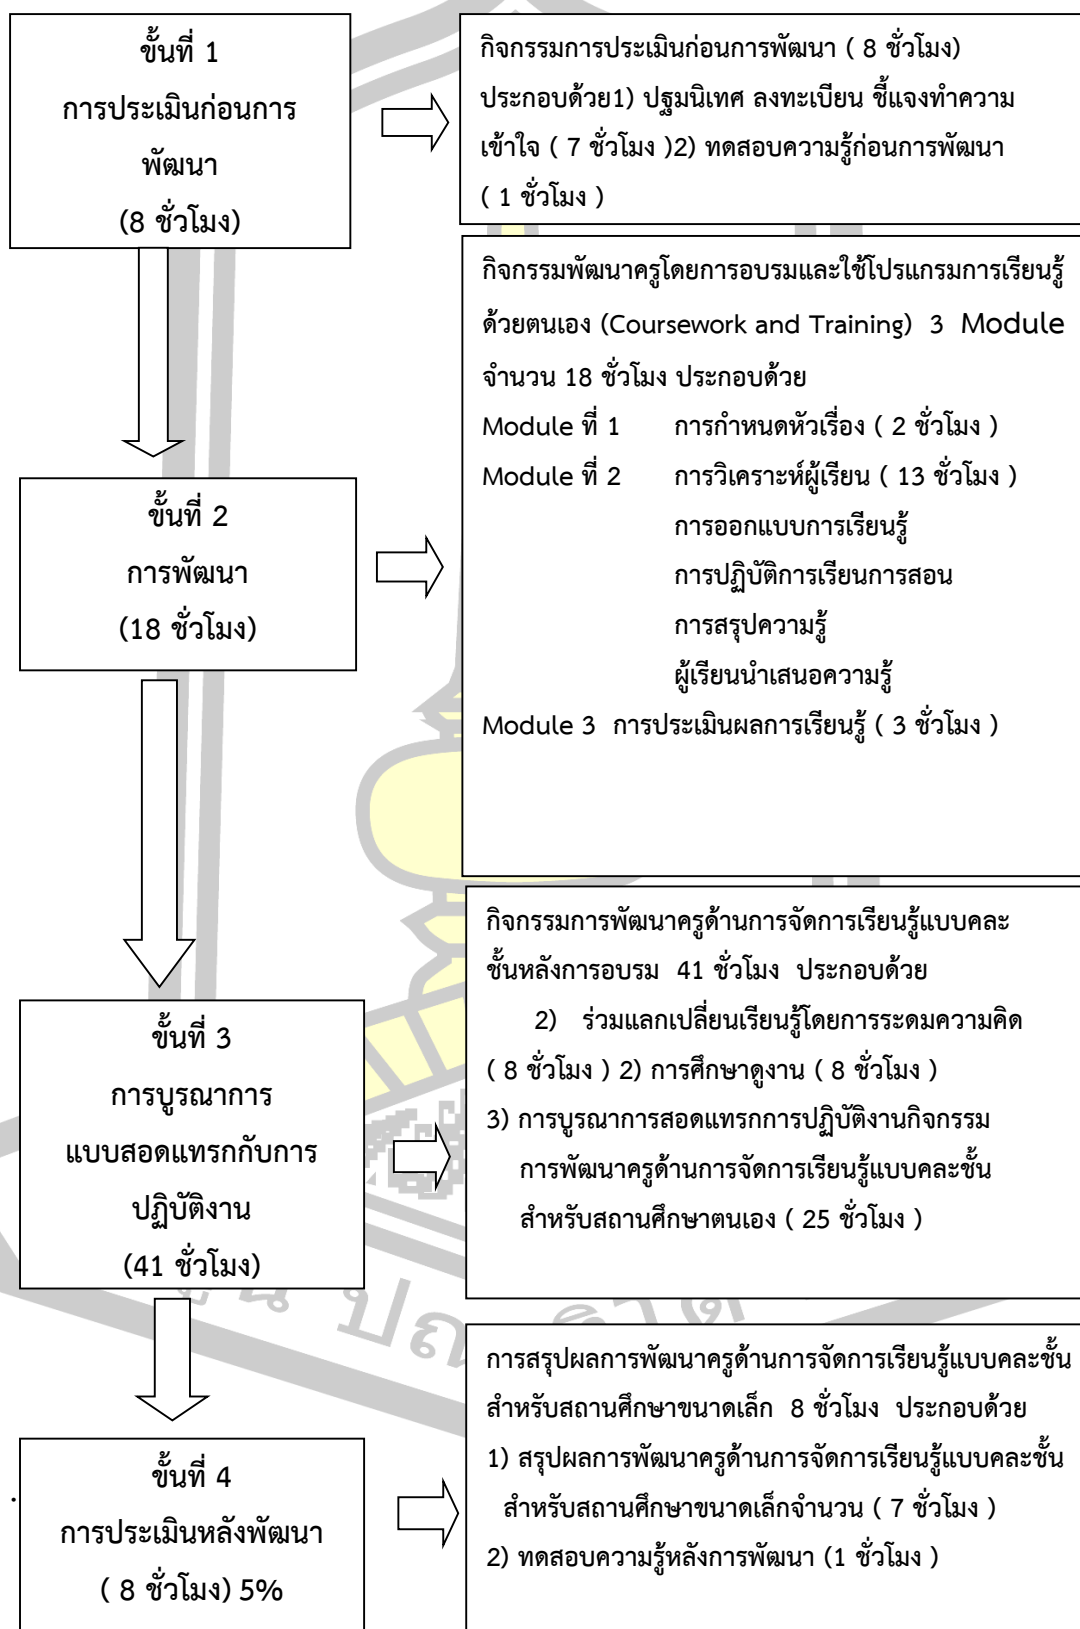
ขั้นที่ 1
การประเมินก่อนการพัฒนา
(8 ชั่วโมง)

กิจกรรมการประเมินก่อนการพัฒนา ( 8 ชั่วโมง) ประกอบด้วย1) ปฐมนิเทศ ลงทะเบียน ชี้แจงทำความเข้าใจ ( 7 ชั่วโมง )2) ทดสอบความรู้ก่อนการพัฒนา ( 1 ชั่วโมง )

ขั้นที่ 2
การพัฒนา
(18 ชั่วโมง)

กิจกรรมพัฒนาครูโดยการอบรมและใช้โปรแกรมการเรียนรู้ด้วยตนเอง (Coursework and Training) 3 Module จำนวน 18 ชั่วโมง ประกอบด้วย
Module ที่ 1 การกำหนดหัวเรื่อง ( 2 ชั่วโมง )
Module ที่ 2 การวิเคราะห์ผู้เรียน ( 13 ชั่วโมง )
การออกแบบการเรียนรู้
การปฏิบัติการเรียนการสอน
การสรุปความรู้
ผู้เรียนนำเสนอความรู้
Module 3 การประเมินผลการเรียนรู้ ( 3 ชั่วโมง )

ขั้นที่ 3
การบูรณาการแบบสอดแทรกกับการปฏิบัติงาน
(41 ชั่วโมง)

กิจกรรมการพัฒนาครูด้านการจัดการเรียนรู้แบบคละชั้นหลังการอบรม 41 ชั่วโมง ประกอบด้วย
2) ร่วมแลกเปลี่ยนเรียนรู้โดยการระดมความคิด ( 8 ชั่วโมง ) 2) การศึกษาดูงาน ( 8 ชั่วโมง )
3) การบูรณาการสอดแทรกการปฏิบัติงานกิจกรรมการพัฒนาครูด้านการจัดการเรียนรู้แบบคละชั้นสำหรับสถานศึกษาตนเอง ( 25 ชั่วโมง )

ขั้นที่ 4
การประเมินหลังพัฒนา
( 8 ชั่วโมง) 5%

การสรุปผลการพัฒนาครูด้านการจัดการเรียนรู้แบบคละชั้นสำหรับสถานศึกษาขนาดเล็ก 8 ชั่วโมง ประกอบด้วย
1) สรุปผลการพัฒนาครูด้านการจัดการเรียนรู้แบบคละชั้นสำหรับสถานศึกษาขนาดเล็กจำนวน ( 7 ชั่วโมง )
2) ทดสอบความรู้หลังการพัฒนา (1 ชั่วโมง )